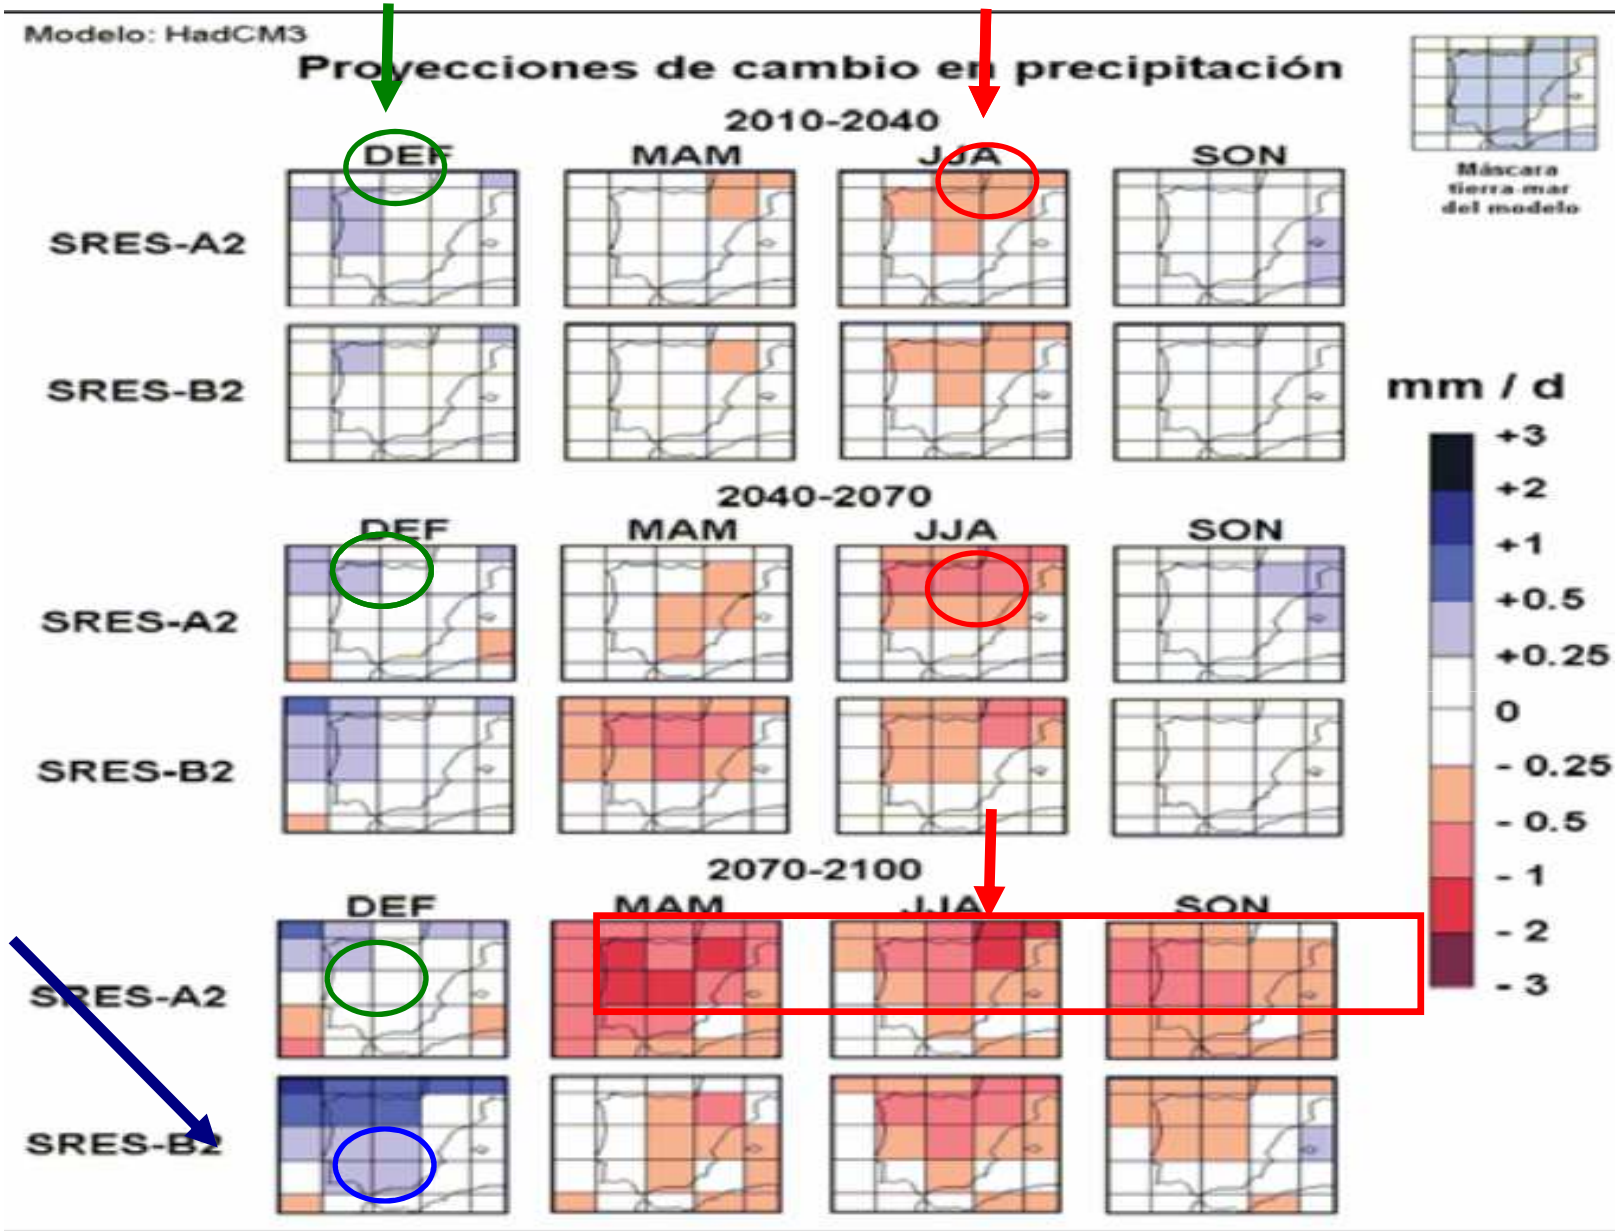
Modelo: HadCM3

Proyecciones de cambio en precipitación

Máscara tierra-mar del modelo

2010-2040

DEF MAM JJA SON

SRES-A2

SRES-B2

2040-2070

DEF MAM JJA SON

SRES-A2

SRES-B2

2070-2100

DEF MAM JJA SON

SRES-A2

SRES-B2

mm / d

+3
+2
+1
+0.5
+0.25
0
- 0.25
- 0.5
- 1
- 2
- 3